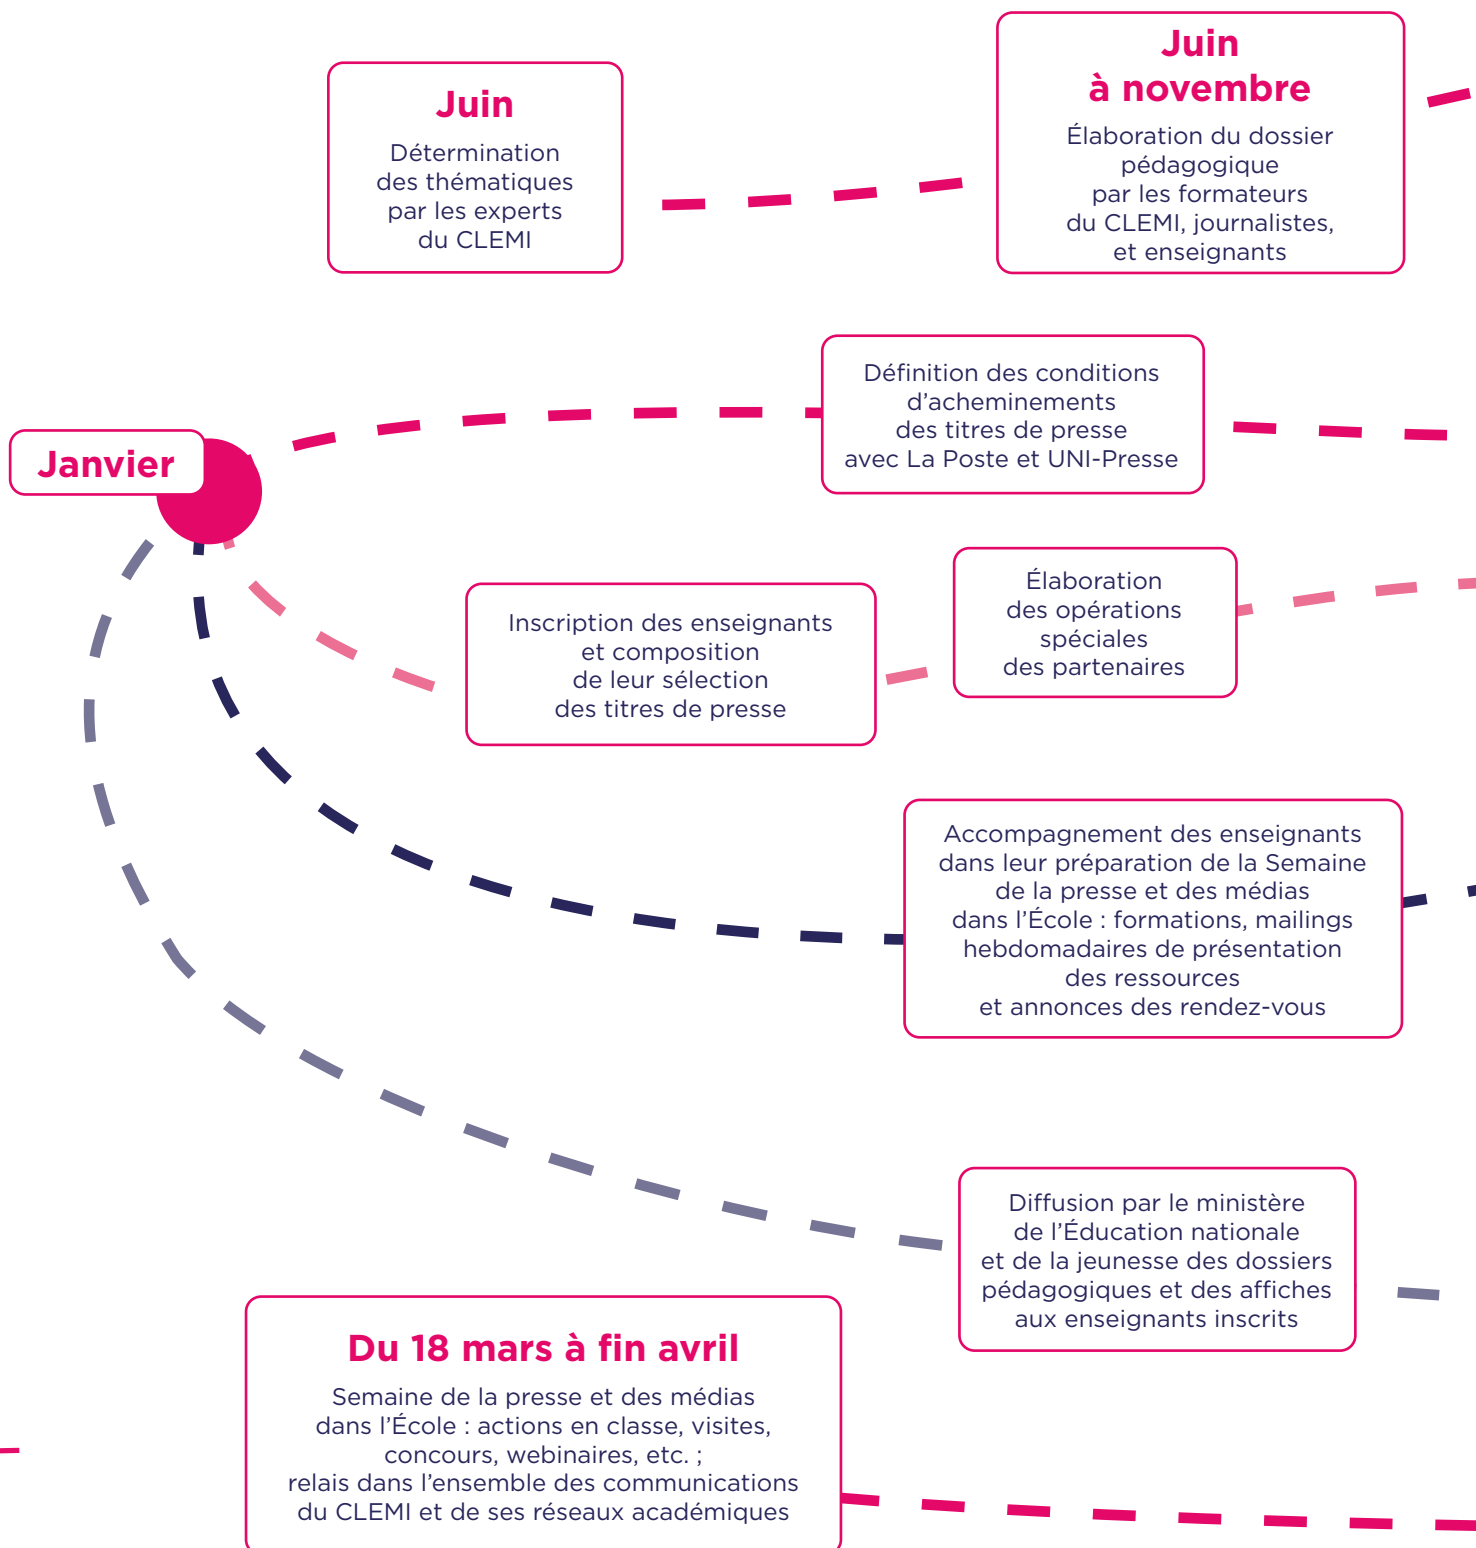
Juin

Détermination des thématiques par les experts du CLEMI

Juin à novembre

Élaboration du dossier pédagogique par les formateurs du CLEMI, journalistes, et enseignants

Janvier

Définition des conditions d'acheminements des titres de presse avec La Poste et UNI-Presse

Inscription des enseignants et composition de leur sélection des titres de presse

Élaboration des opérations spéciales des partenaires

Accompagnement des enseignants dans leur préparation de la Semaine de la presse et des médias dans l'École : formations, mailings hebdomadaires de présentation des ressources et annonces des rendez-vous

Diffusion par le ministère de l'Éducation nationale et de la jeunesse des dossiers pédagogiques et des affiches aux enseignants inscrits

Du 18 mars à fin avril

Semaine de la presse et des médias dans l'École : actions en classe, visites, concours, webinaires, etc. ; relais dans l'ensemble des communications du CLEMI et de ses réseaux académiques